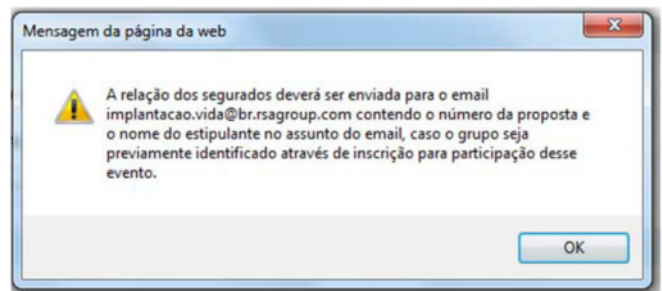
Mensagem da página da web

A relação dos segurados deverá ser enviada para o email implantacao.vida@br.rsagroup.com contendo o número da proposta e o nome do estipulante no assunto do email, caso o grupo seja previamente identificado através de inscrição para participação desse evento.

OK